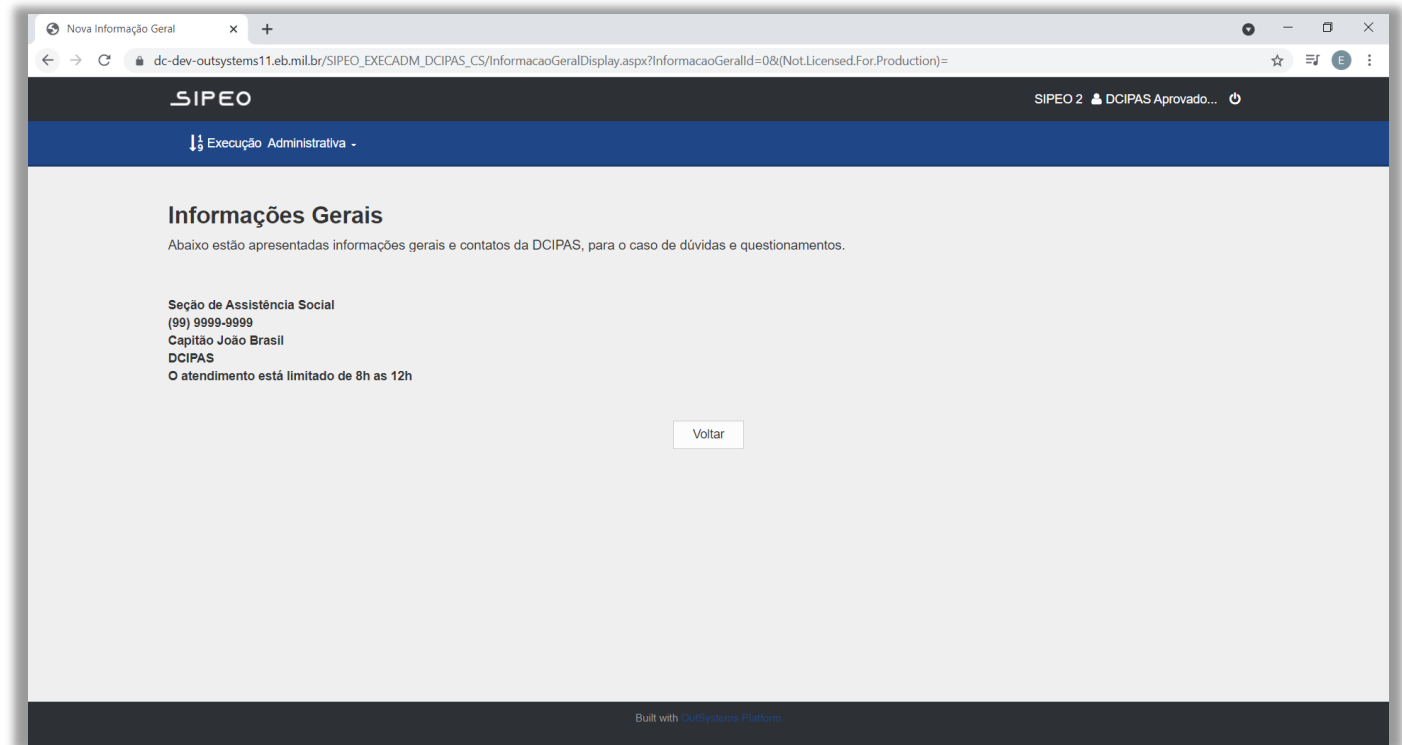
Nova Informação Geral

dc-dev-outsystems11.eb.mil.br/SIPEO_EXECADM_DCIPAS_CS/InformacaoGeralDisplay.aspx?InformacaoGeralId=0&(Not.Licensed.For.Production)=

E

SIPEO

SIPEO 2 DCIPAS Aprovado...

Execução Administrativa

Informações Gerais

Abaixo estão apresentadas informações gerais e contatos da DCIPAS, para o caso de dúvidas e questionamentos.

Seção de Assistência Social
(99) 9999-9999
Capitão João Brasil
DCIPAS
O atendimento está limitado de 8h as 12h

Voltar

Built with OutSystems Platform